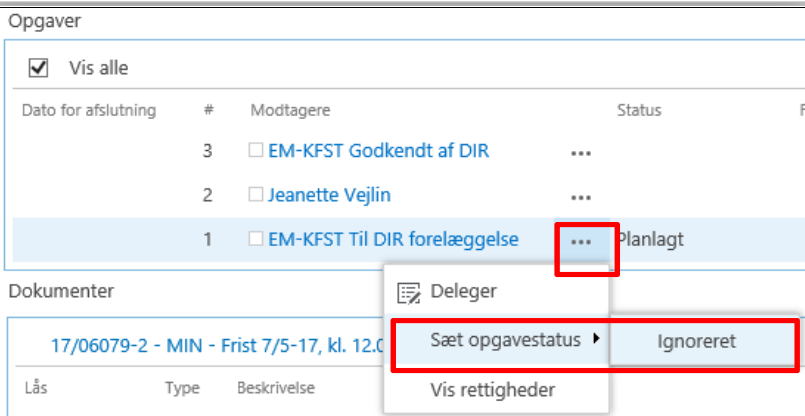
Opgaver

Vis alle

| Dato for afslutning | # | Modtagere | | Status | F |
|---|---|---|---|---|---|
| | 3 | EM-KFST Godkendt af DIR | ••• | | |
| | 2 | Jeanette Vejlin | ••• | | |
| | 1 | EM-KFST Til DIR forelæggelse | ••• | Planlagt | |

Deleger

Sæt opgavestatus

Ignoreret

Vis rettigheder

Dokumenter

17/06079-2 - MIN - Frist 7/5-17, kl. 12.0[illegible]

Lås Type Beskrivelse